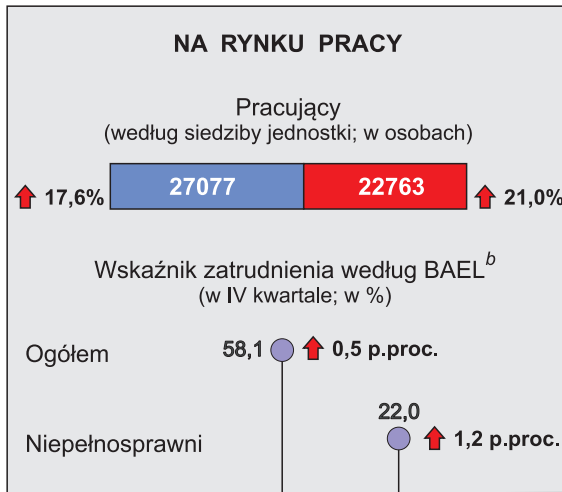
NA RYNKU PRACY

Pracujący
(według siedziby jednostki; w osobach)

17,6% 27077 22763 21,0%

Wskaźnik zatrudnienia według BAEL$^{b}$
(w IV kwartale; w %)

Ogółem 58,1 0,5 p.proc.

Niepełnosprawni 22,0 1,2 p.proc.